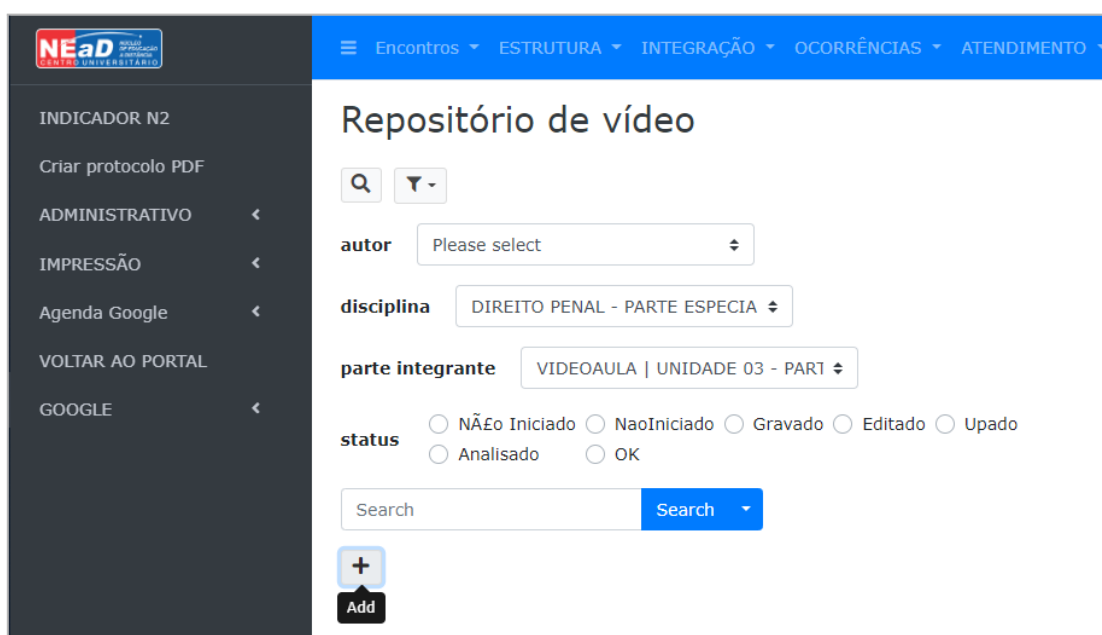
NEaD NÚCLEO DE EDUCAÇÃO A DISTÂNCIA CENTRO UNIVERSITÁRIO

INDICADOR N2
Criar protocolo PDF
ADMINISTRATIVO
IMPRESSÃO
Agenda Google
VOLTAR AO PORTAL
GOOGLE

Encontros ESTRUTURA INTEGRAÇÃO OCORRÊNCIAS ATENDIMENTO

Repositório de vídeo

autor Please select

disciplina DIREITO PENAL - PARTE ESPECIA

parte integrante VIDEOAULA | UNIDADE 03 - PART

status NÃ£o Iniciado NaoIniciado Gravado Editado Upado Analisado OK

Search Search

+

Add